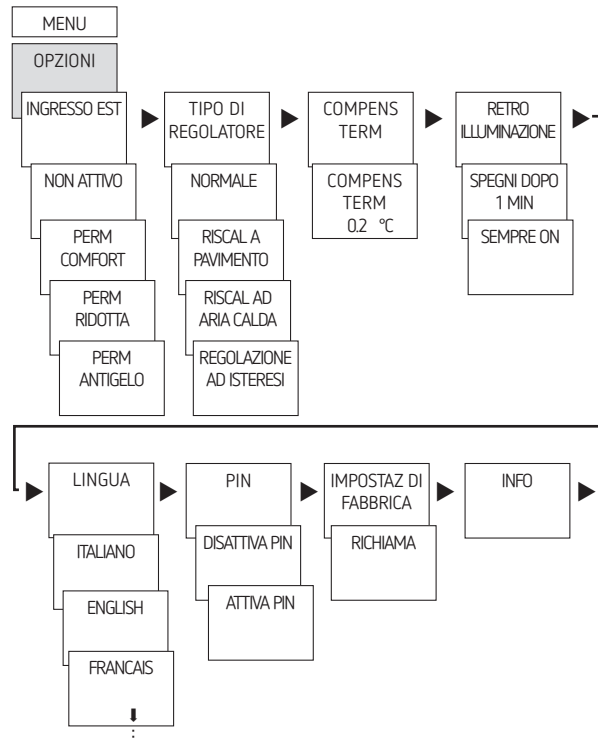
MENU

OPZIONI

INGRESSO EST

NON ATTIVO

PERM COMFORT

PERM RIDOTTA

PERM ANTIGELO

TIPO DI REGOLATORE

NORMALE

RISCAL A PAVIMENTO

RISCAL AD ARIA CALDA

REGOLAZIONE AD ISTERESI

COMPENS TERM

COMPENS TERM 0.2 °C

RETRO ILLUMINAZIONE

SPEGNI DOPO 1 MIN

SEMPRE ON

LINGUA

ITALIANO

ENGLISH

FRANCAIS

PIN

DISATTIVA PIN

ATTIVA PIN

IMPOSTAZ DI FABBRICA

RICHIAMA

INFO